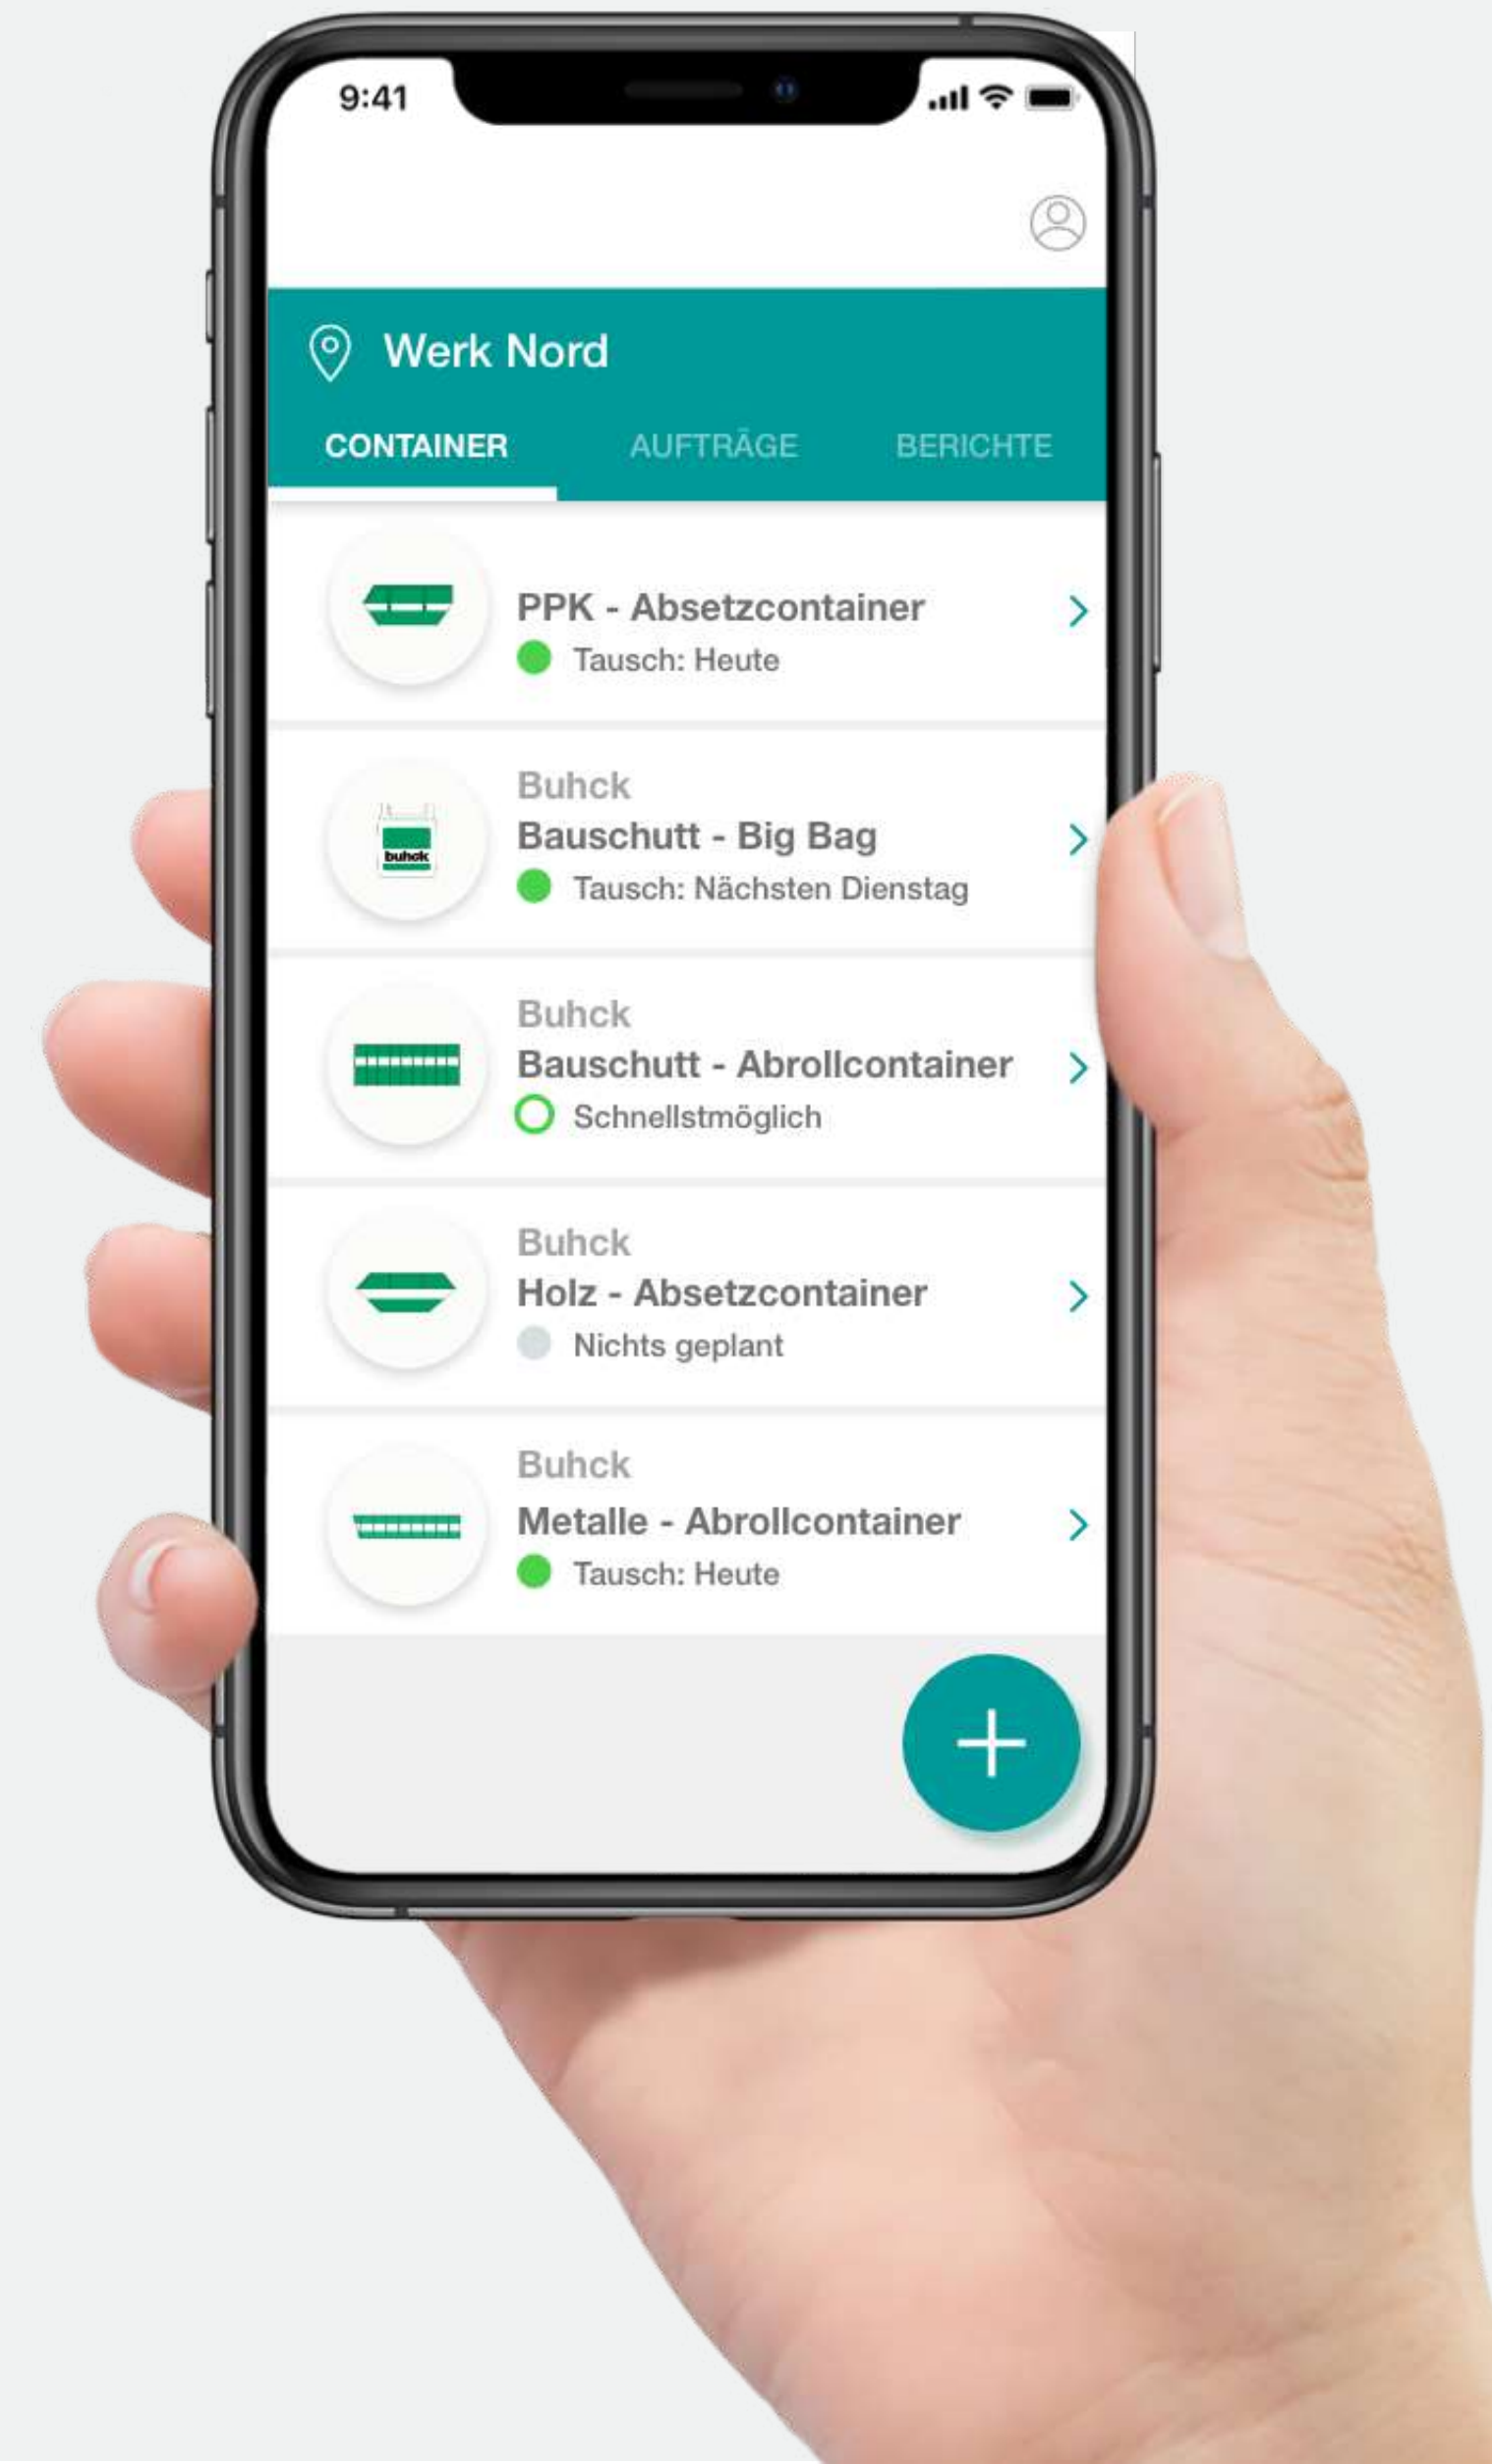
9:41

Werk Nord

CONTAINER AUFTRÄGE BERICHTE

PPK - Absetzcontainer
Tausch: Heute

buhck
Buhck
Bauschutt - Big Bag
Tausch: Nächsten Dienstag

Buhck
Bauschutt - Abrollcontainer
Schnellstmöglich

Buhck
Holz - Absetzcontainer
Nichts geplant

Buhck
Metalle - Abrollcontainer
Tausch: Heute

+